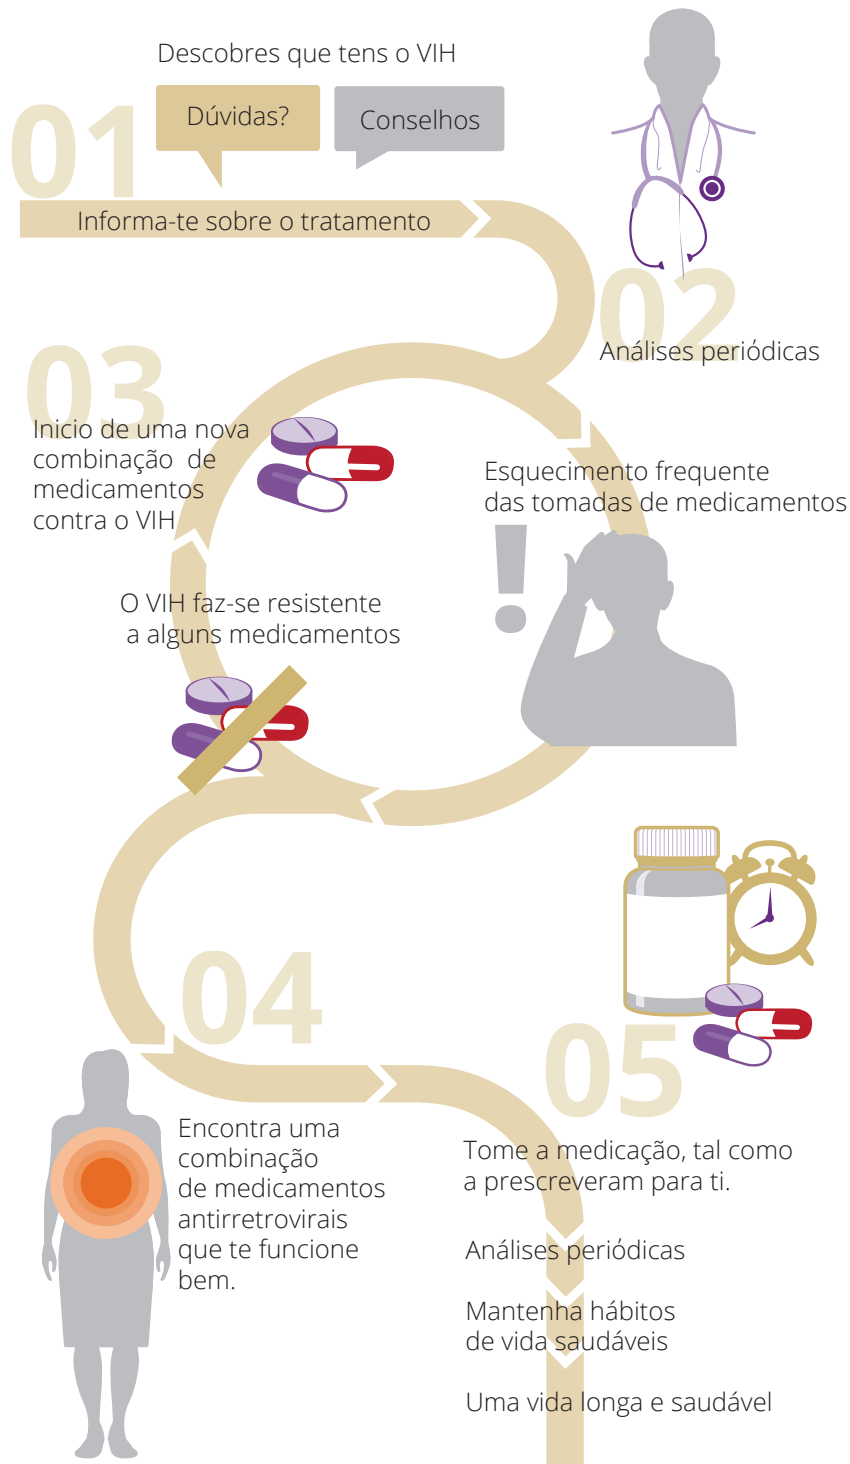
01

Descobres que tens o VIH

Dúvidas?

Conselhos

Informa-te sobre o tratamento

02

Análises periódicas

03

Inicio de uma nova combinação de medicamentos contra o VIH

Esquecimento frequente das tomadas de medicamentos

!

O VIH faz-se resistente a alguns medicamentos

04

Encontra uma combinação de medicamentos antirretrovirais que te funcione bem.

05

Tome a medicação, tal como a prescreveram para ti.

Análises periódicas

Mantenha hábitos de vida saudáveis

Uma vida longa e saudável